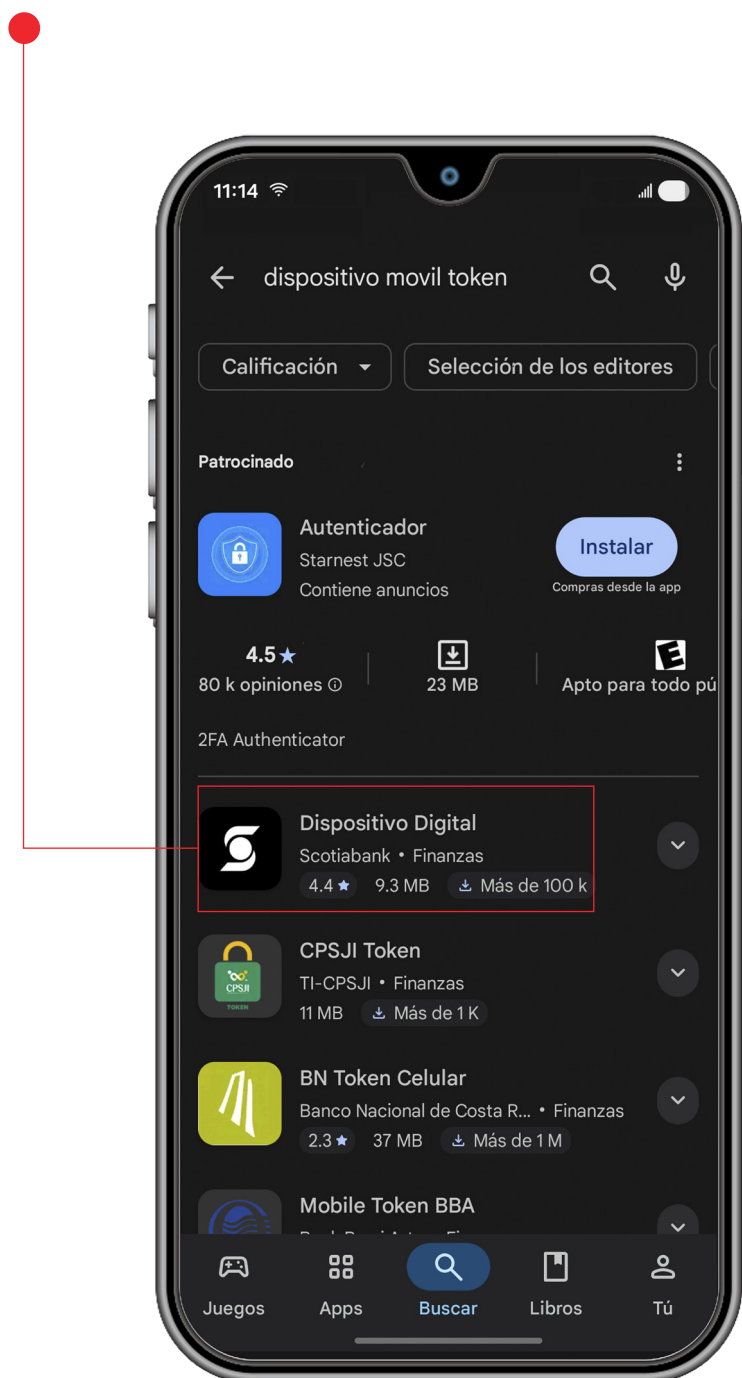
11:14

dispositivo movil token

Calificación

Selección de los editores

Patrocinado

Autenticador
Starnest JSC
Contiene anuncios

Instalar
Compras desde la app

4.5 ★
80 k opiniones ⓘ

23 MB

Apto para todo pú

2FA Authenticator

Dispositivo Digital
Scotiabank • Finanzas
4.4 ★ 9.3 MB Más de 100 k

CPSJI Token
TI-CPSJI • Finanzas
11 MB Más de 1 K

BN Token Celular
Banco Nacional de Costa R... • Finanzas
2.3 ★ 37 MB Más de 1 M

Mobile Token BBA
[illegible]

Juegos
Apps
Buscar
Libros
Tú